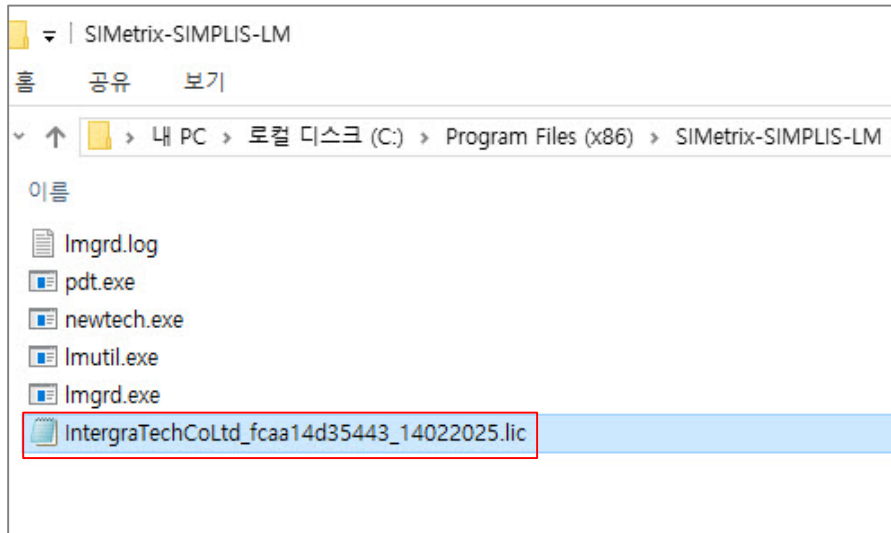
SIMetrix-SIMPLIS-LM

홈 공유 보기

> 내 PC > 로컬 디스크 (C:) > Program Files (x86) > SIMetrix-SIMPLIS-LM

이름

lmgrd.log
pdt.exe
newtech.exe
lmutil.exe
lmgrd.exe
IntergraTechCoLtd_fcaa14d35443_14022025.lic